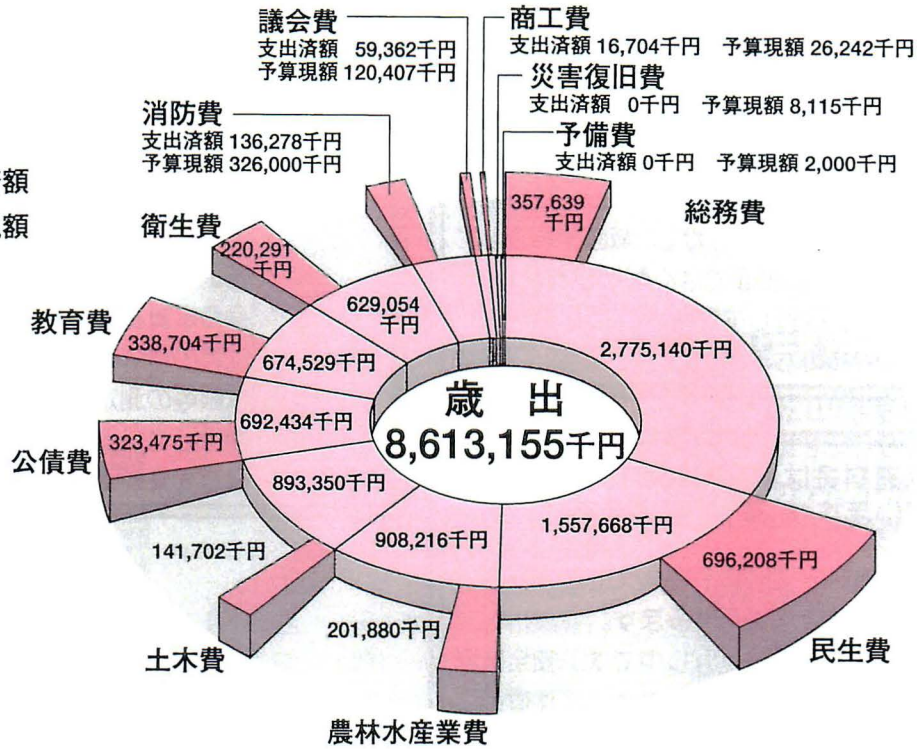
議会費
支出済額 59,362千円
予算現額 120,407千円

商工費
支出済額 16,704千円 予算現額 26,242千円

災害復旧費
支出済額 0千円 予算現額 8,115千円

予備費
支出済額 0千円 予算現額 2,000千円

消防費
支出済額 136,278千円
予算現額 326,000千円

額
額

衛生費
220,291千円

357,639千円
総務費

629,054千円

教育費
338,704千円

674,529千円

2,775,140千円

歳 出
8,613,155千円

692,434千円

公債費
323,475千円

893,350千円

1,557,668千円

696,208千円

141,702千円

908,216千円

201,880千円

土木費

民生費

農林水産業費